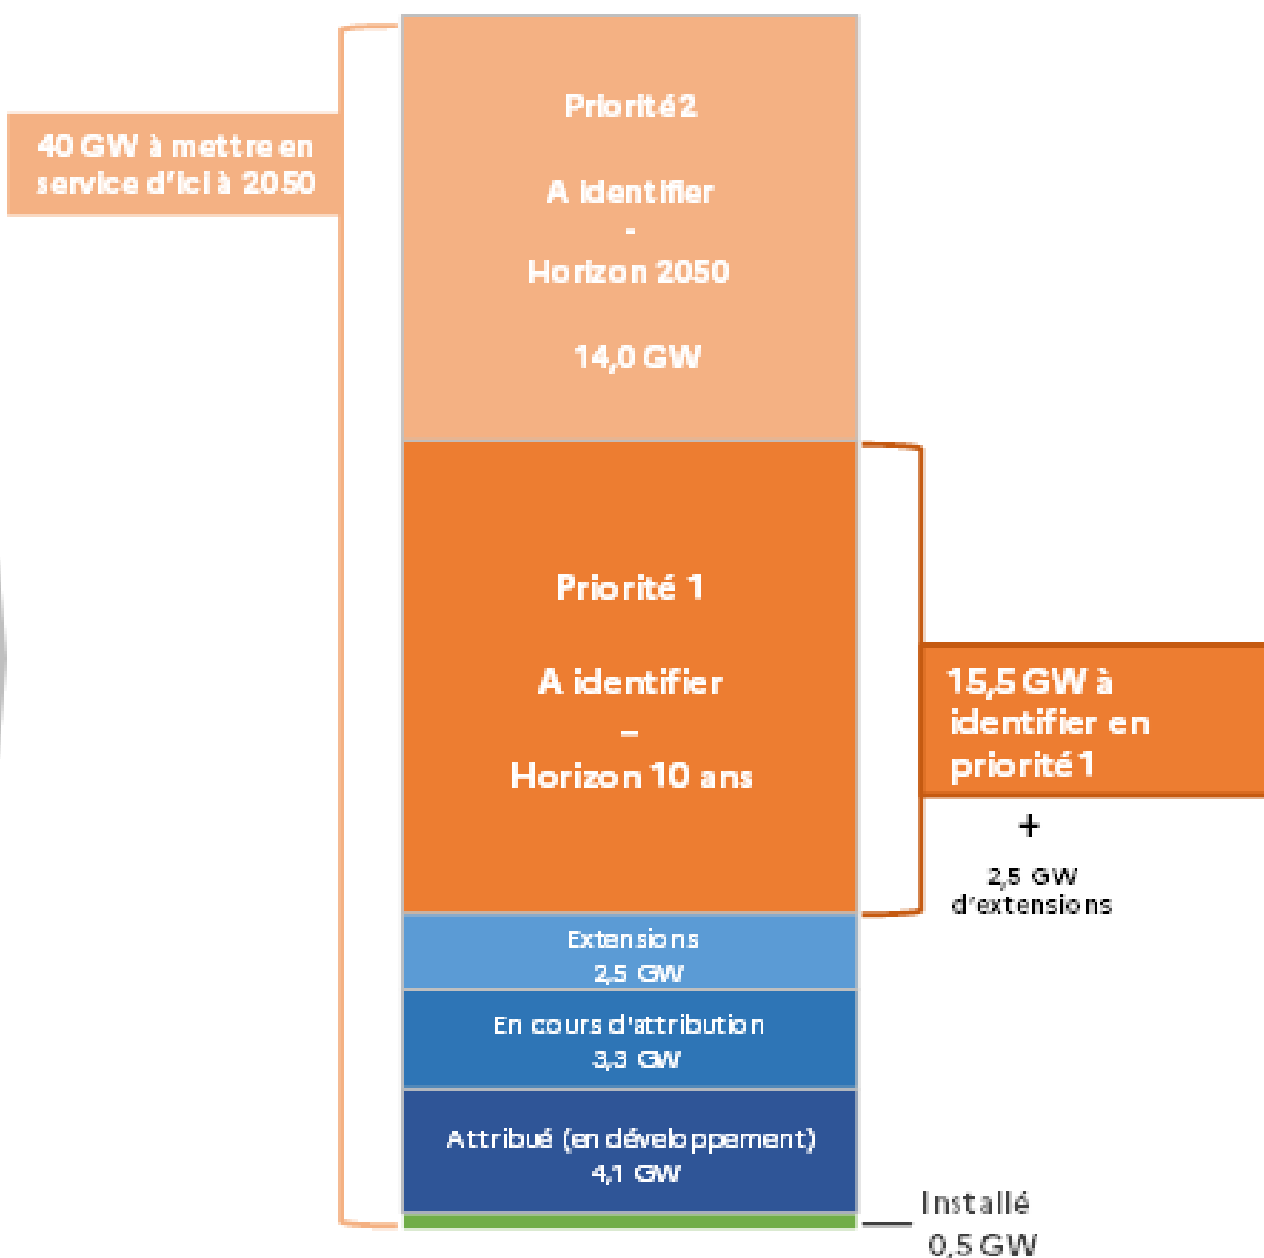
40 GW à mettre en service d'ici à 2050

Priorité 2

A identifier
-
Horizon 2050

14,0 GW

Priorité 1

A identifier
–
Horizon 10 ans

15,5 GW à identifier en priorité 1

+

2,5 GW d'extensions

Extensions
2,5 GW

En cours d'attribution
3,3 GW

Attribué (en développement)
4,1 GW

Installé
0,5 GW